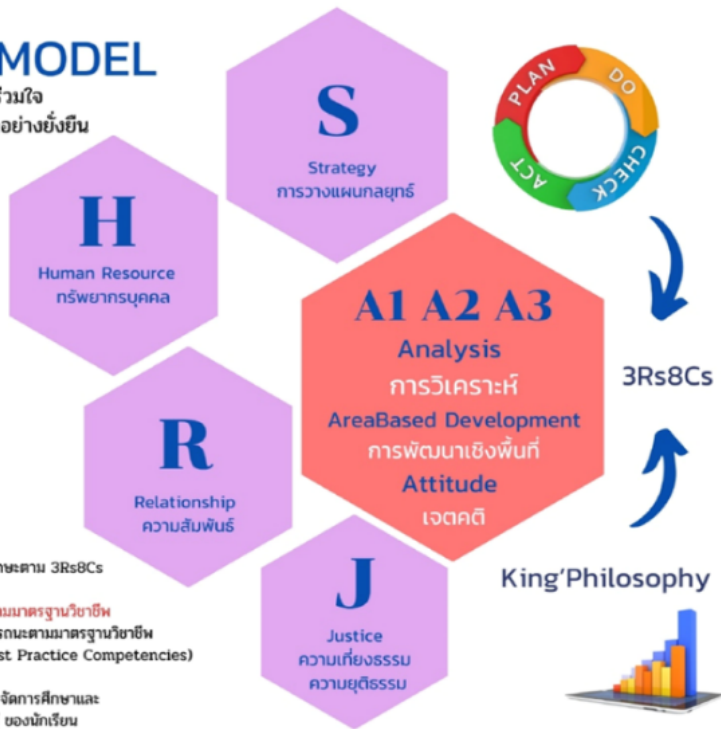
MODEL
ร่วมใจ
อย่างยั่งยืน

S
Strategy
การวางแผนกลยุทธ์

PLAN
DO
CHECK
ACT

H
Human Resource
ทรัพยากรบุคคล

A1 A2 A3
Analysis
การวิเคราะห์
AreaBased Development
การพัฒนาเชิงพื้นที่
Attitude
เจตคติ

3Rs8Cs

R
Relationship
ความสัมพันธ์

ษะตาม 3Rs8Cs

มมาตรฐานวิชาชีพ
รถนะตามมาตรฐานวิชาชีพ
st Practice Competencies)

จัดการศึกษาและ
ของนักเรียน

J
Justice
ความเที่ยงธรรม
ความยุติธรรม

King'Philosophy